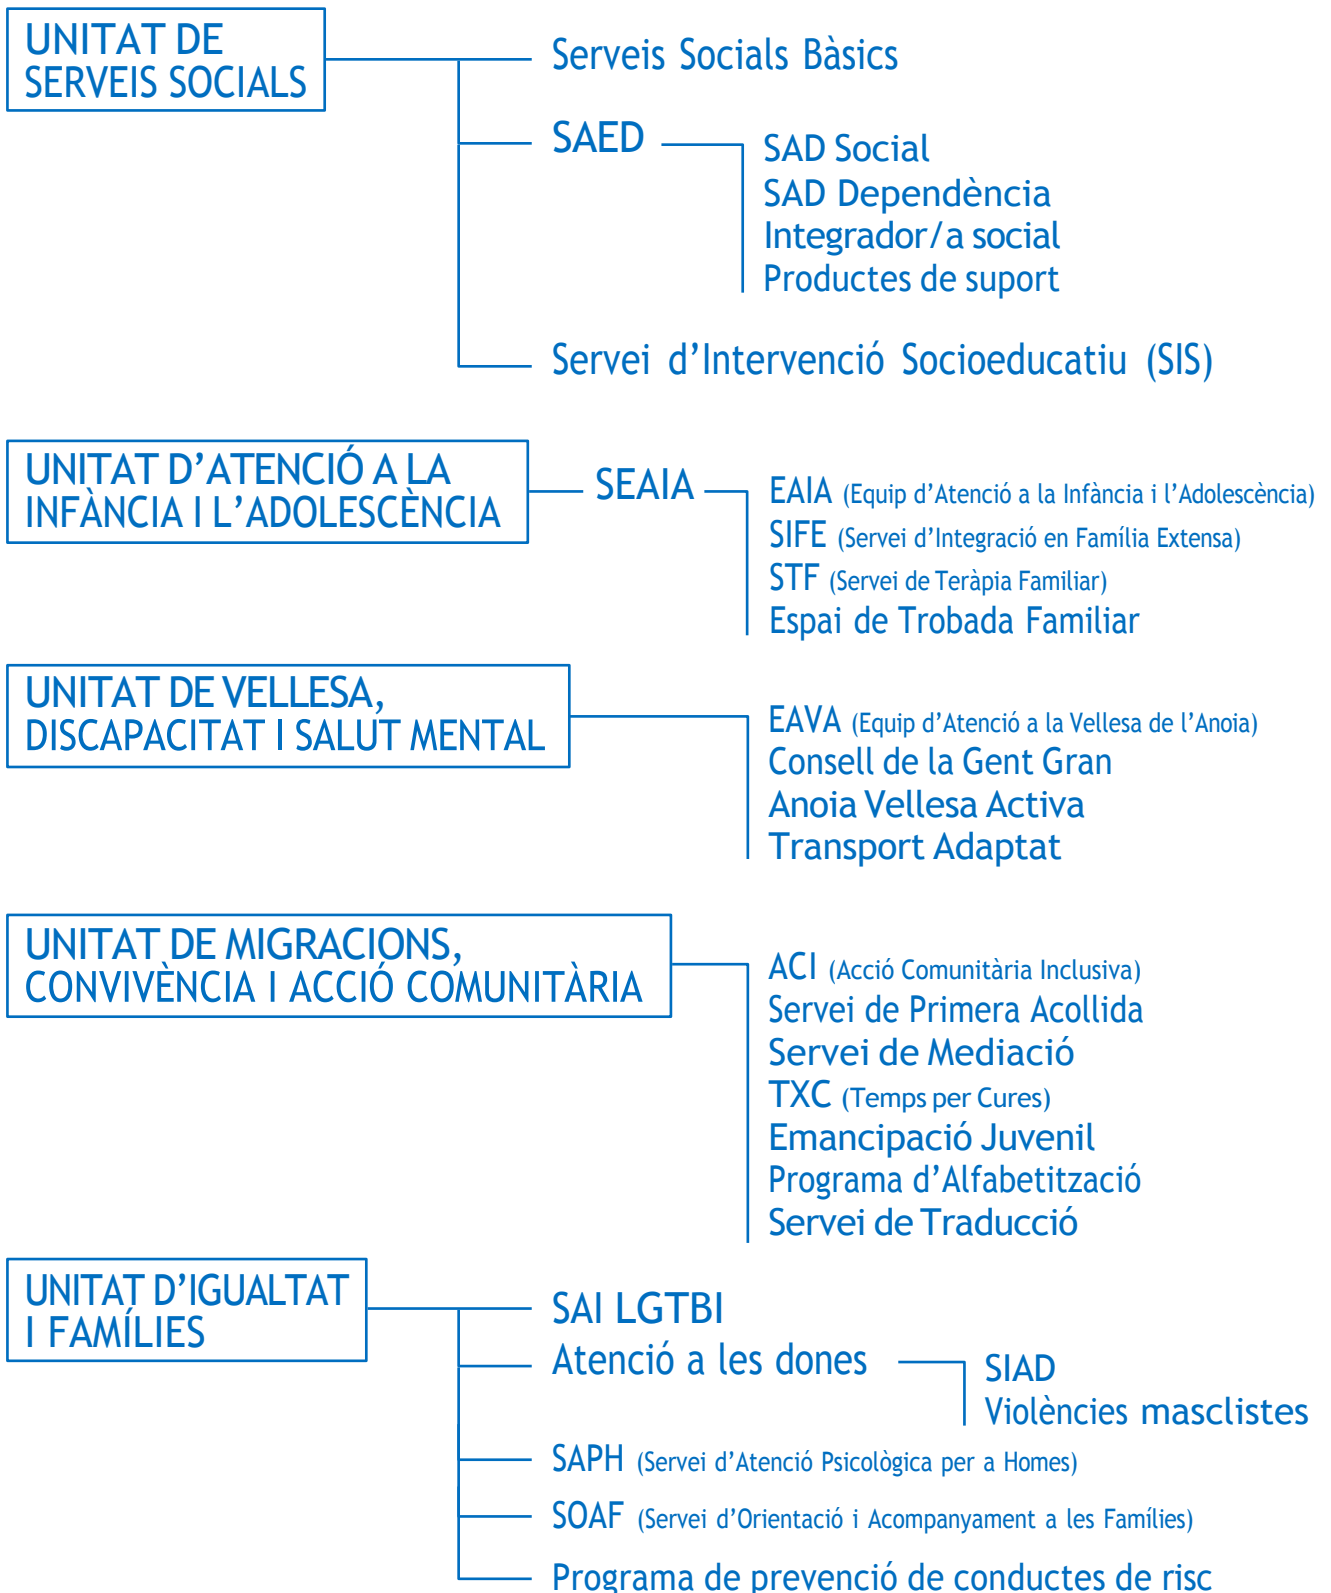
UNITAT DE SERVEIS SOCIALS

Serveis Socials Bàsics

SAED

SAD Social
SAD Dependència
Integrador/a social
Productes de suport

Servei d'Intervenció Socioeducatiu (SIS)

UNITAT D'ATENCIÓ A LA INFÀNCIA I L'ADOLESCÈNCIA

SEAIA

EAIA (Equip d'Atenció a la Infància i l'Adolescència)
SIFE (Servei d'Integració en Família Extensa)
STF (Servei de Teràpia Familiar)
Espai de Trobada Familiar

UNITAT DE VELLESA, DISCAPACITAT I SALUT MENTAL

EAVA (Equip d'Atenció a la Vellesa de l'Anoia)
Consell de la Gent Gran
Anoia Vellesa Activa
Transport Adaptat

UNITAT DE MIGRACIONS, CONVIVÈNCIA I ACCIÓ COMUNITÀRIA

ACI (Acció Comunitària Inclusiva)
Servei de Primera Acollida
Servei de Mediació
TXC (Temps per Cures)
Emancipació Juvenil
Programa d'Alfabetització
Servei de Traducció

UNITAT D'IGUALTAT I FAMÍLIES

SAI LGTBI
Atenció a les dones

SIAD
Violències masclistes

SAPH (Servei d'Atenció Psicològica per a Homes)
SOAF (Servei d'Orientació i Acompanyament a les Famílies)
Programa de prevenció de conductes de risc